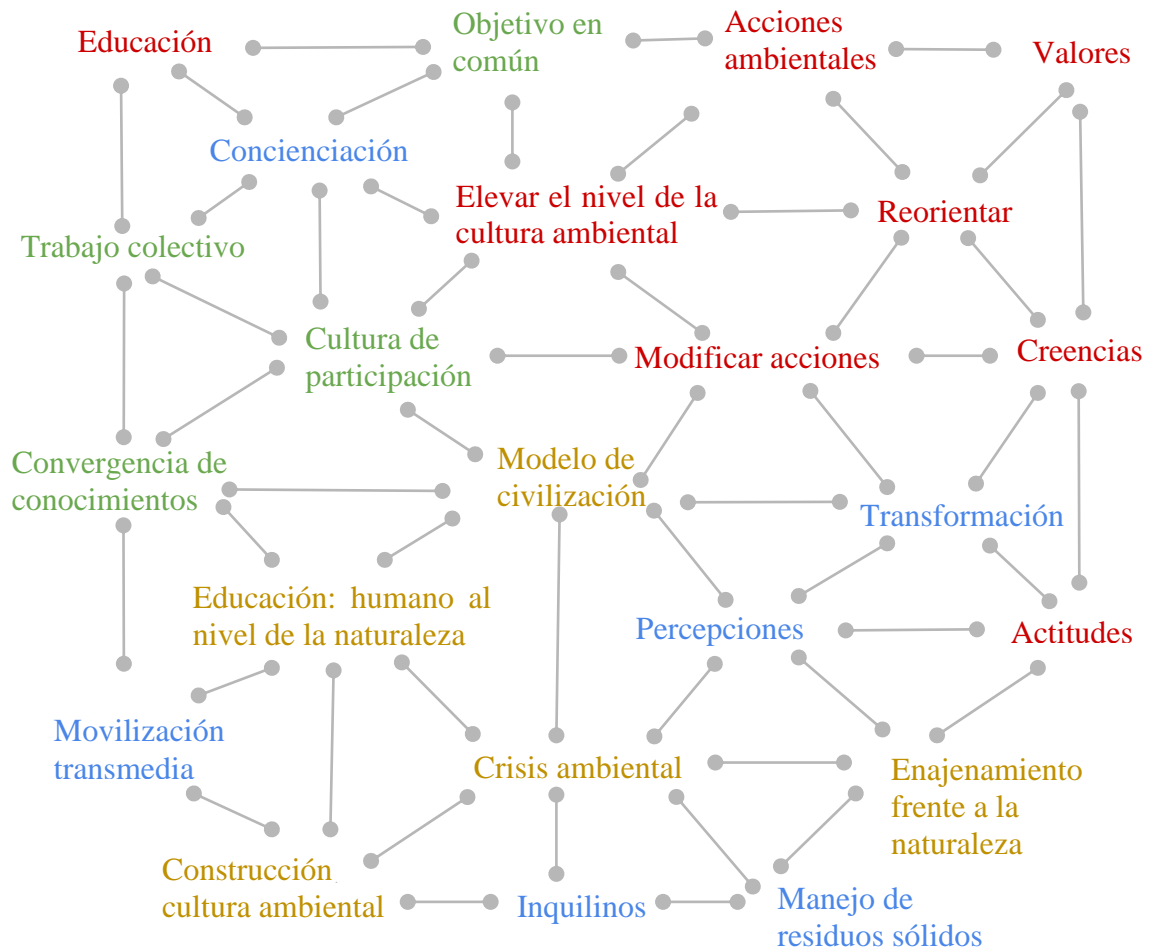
Educación

Objetivo en común

Acciones ambientales

Valores

Concienciación

Elevar el nivel de la cultura ambiental

Reorientar

Trabajo colectivo

Cultura de participación

Modificar acciones

Creencias

Convergencia de conocimientos

Modelo de civilización

Transformación

Educación: humano al nivel de la naturaleza

Percepciones

Actitudes

Movilización transmedia

Crisis ambiental

Enajenamiento frente a la naturaleza

Construcción cultura ambiental

Inquilinos

Manejo de residuos sólidos